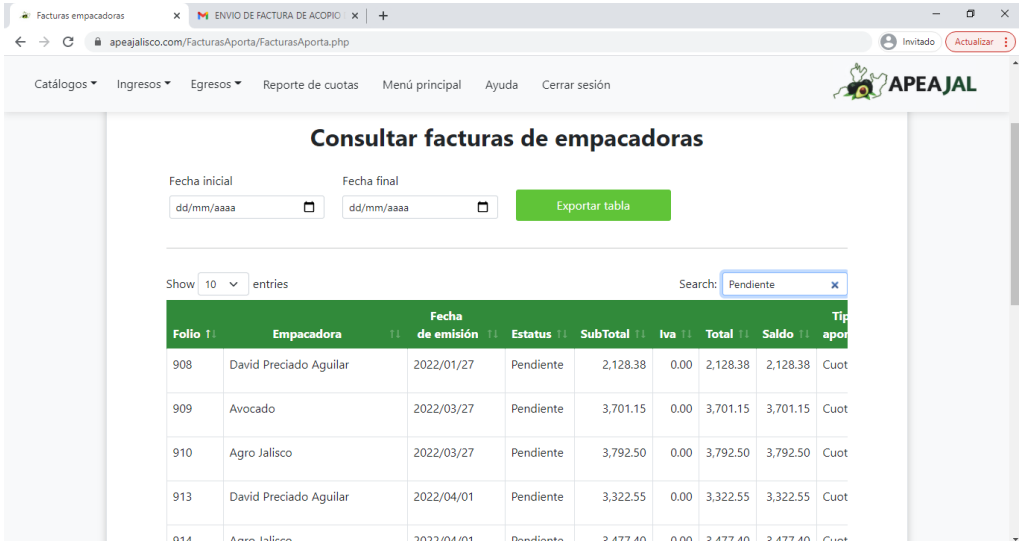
Facturas empacadoras ×
ENVIO DE FACTURA DE ACOPIO ×
+

apeajalisco.com/FacturasAporta/FacturasAporta.php

Invitado
Actualizar

Catálogos ▾ Ingresos ▾ Egresos ▾ Reporte de cuotas Menú principal Ayuda Cerrar sesión

APEAJAL

Consultar facturas de empacadoras

Fecha inicial
dd/mm/aaaa

Fecha final
dd/mm/aaaa

Exportar tabla

Show 10 entries

Search: Pendiente

| Folio | Empacadora | Fecha de emisión | Estatus | SubTotal | Iva | Total | Saldo | Tip apor |
|---|---|---|---|---|---|---|---|---|
| 908 | David Preciado Aguilar | 2022/01/27 | Pendiente | 2,128.38 | 0.00 | 2,128.38 | 2,128.38 | Cuot |
| 909 | Avocado | 2022/03/27 | Pendiente | 3,701.15 | 0.00 | 3,701.15 | 3,701.15 | Cuot |
| 910 | Agro Jalisco | 2022/03/27 | Pendiente | 3,792.50 | 0.00 | 3,792.50 | 3,792.50 | Cuot |
| 913 | David Preciado Aguilar | 2022/04/01 | Pendiente | 3,322.55 | 0.00 | 3,322.55 | 3,322.55 | Cuot |
| 914 | Agro Jalisco | 2022/04/01 | Pendiente | 3,477.40 | 0.00 | 3,477.40 | 3,477.40 | Cuot |